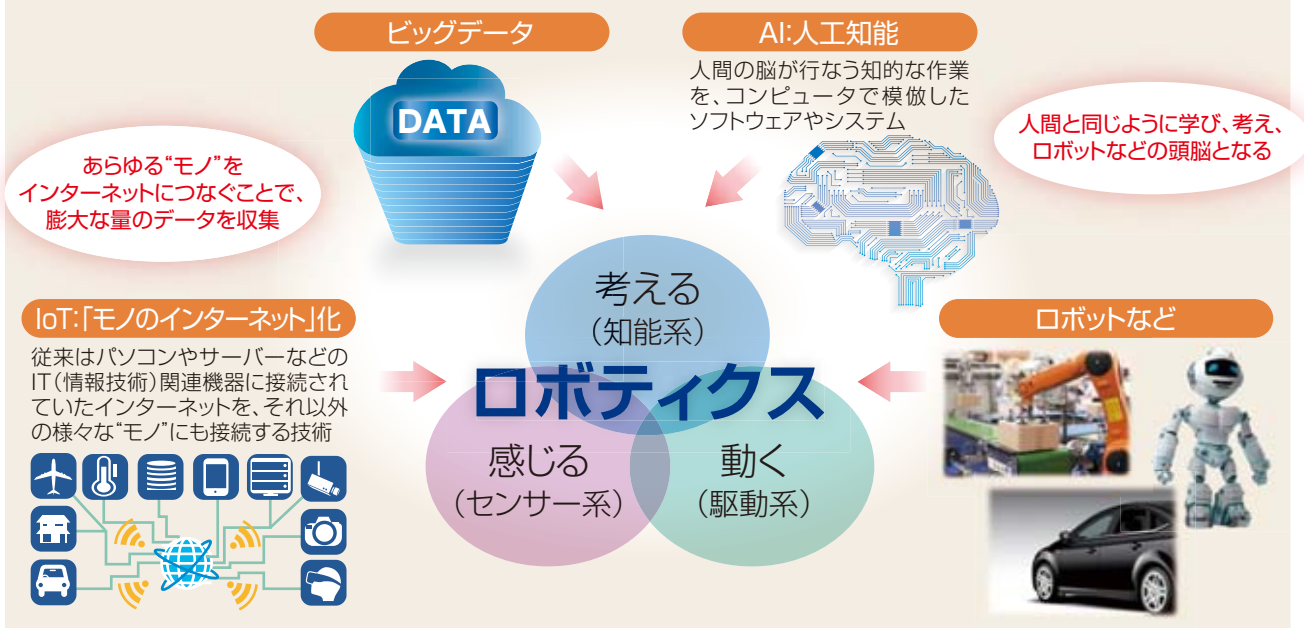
ビッグデータ

DATA

あらゆる“モノ”を
インターネットにつなぐことで、
膨大な量のデータを収集

AI:人工知能

人間の脳が行なう知的な作業を、コンピュータで模倣したソフトウェアやシステム

人間と同じように学び、考え、
ロボットなどの頭脳となる

IoT:「モノのインターネット」化

従来はパソコンやサーバーなどのIT(情報技術)関連機器に接続されていたインターネットを、それ以外の様々な“モノ”にも接続する技術

考える
(知能系)

ロボティクス

感じる
(センサー系)

動く
(駆動系)

ロボットなど